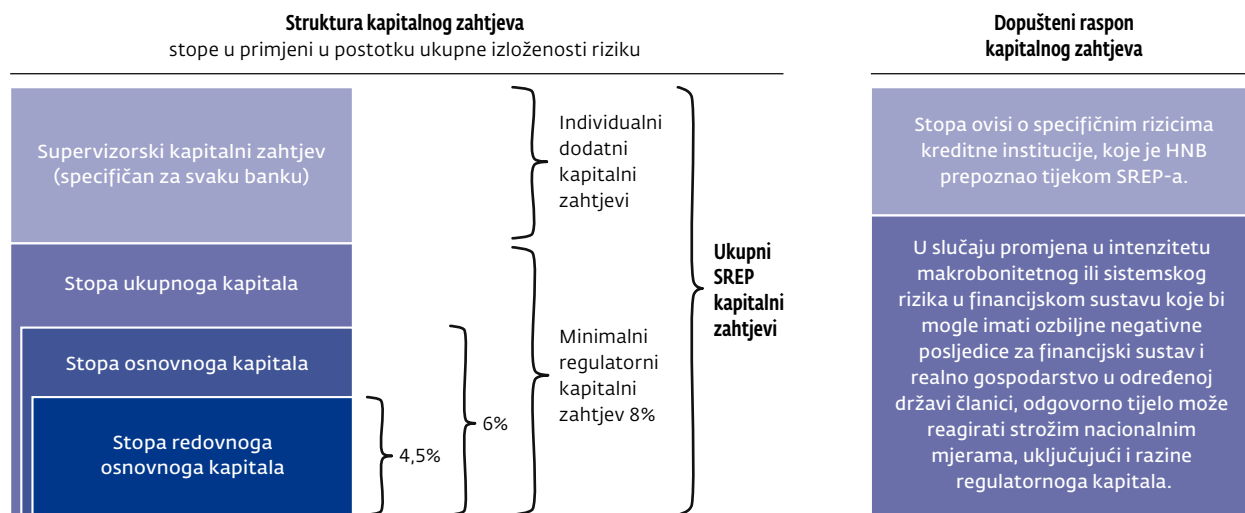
Struktura kapitalnog zahtjeva
stope u primjeni u postotku ukupne izloženosti riziku

Supervizorski kapitalni zahtjev (specifičan za svaku banku)

Stopa ukupnoga kapitala

Stopa osnovnoga kapitala

Stopa redovnoga osnovnoga kapitala

4,5%

6%

Individualni dodatni kapitalni zahtjevi

Minimalni regulatorni kapitalni zahtjev 8%

Ukupni SREP kapitalni zahtjevi

Dopušteni raspon kapitalnog zahtjeva

Stopa ovisi o specifičnim rizicima kreditne institucije, koje je HNB prepoznao tijekom SREP-a.

U slučaju promjena u intenzitetu makrobonitetnog ili sistemskog rizika u financijskom sustavu koje bi mogle imati ozbiljne negativne posljedice za financijski sustav i realno gospodarstvo u određenoj državi članici, odgovorno tijelo može reagirati strožim nacionalnim mjerama, uključujući i razine regulatornoga kapitala.